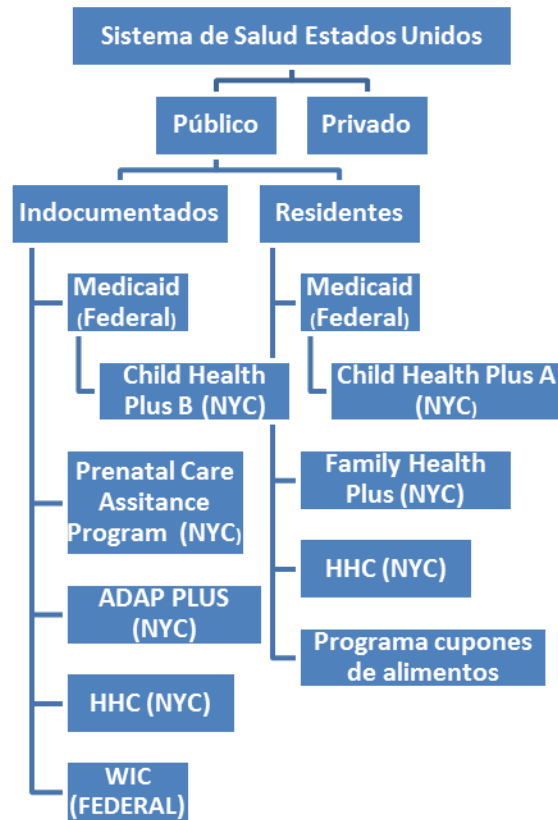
Sistema de Salud Estados Unidos

Público

Privado

Indocumentados

Residentes

Medicaid (Federal)

Child Health Plus B (NYC)

Prenatal Care Assitance Program (NYC)

ADAP PLUS (NYC)

HHC (NYC)

WIC (FEDERAL)

Medicaid (Federal)

Child Health Plus A (NYC)

Family Health Plus (NYC)

HHC (NYC)

Programa cupones de alimentos